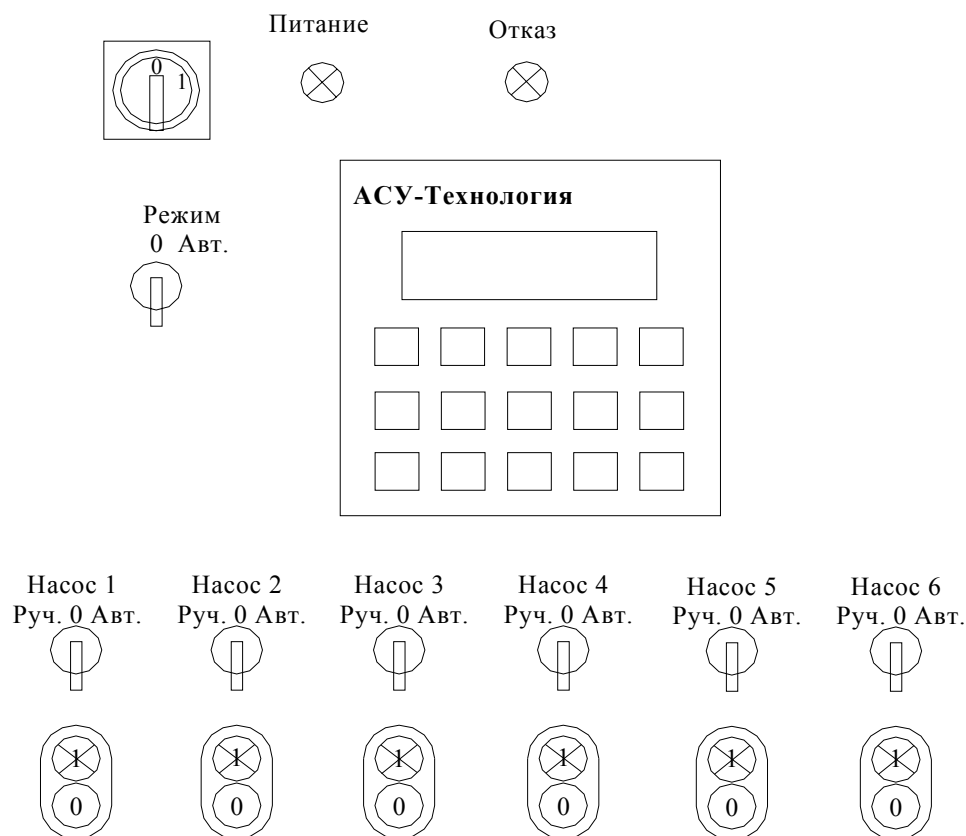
Питание

Отказ

0 1

АСУ-Технология

Режим
0 Авт.

Насос 1
Руч. 0 Авт.

Насос 2
Руч. 0 Авт.

Насос 3
Руч. 0 Авт.

Насос 4
Руч. 0 Авт.

Насос 5
Руч. 0 Авт.

Насос 6
Руч. 0 Авт.

1
0

1
0

1
0

1
0

1
0

1
0